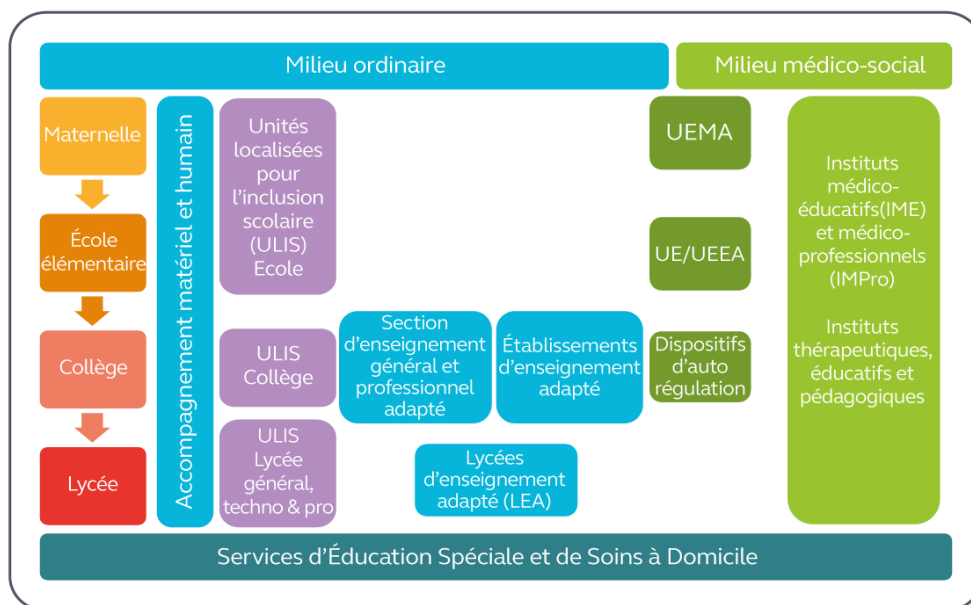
Milieu ordinaire

Milieu médico-social

Maternelle

École élémentaire

Collège

Lycée

Accompagnement matériel et humain

Unités localisées pour l'inclusion scolaire (ULIS) Ecole

ULIS Collège

ULIS Lycée général, techno & pro

Section d'enseignement général et professionnel adapté

Établissements d'enseignement adapté

Lycées d'enseignement adapté (LEA)

UEMA

UE/UEEA

Dispositifs d'auto régulation

Instituts médico-éducatifs(IME) et médico-professionnels (IMPro)

Instituts thérapeutiques, éducatifs et pédagogiques

Services d'Éducation Spéciale et de Soins à Domicile